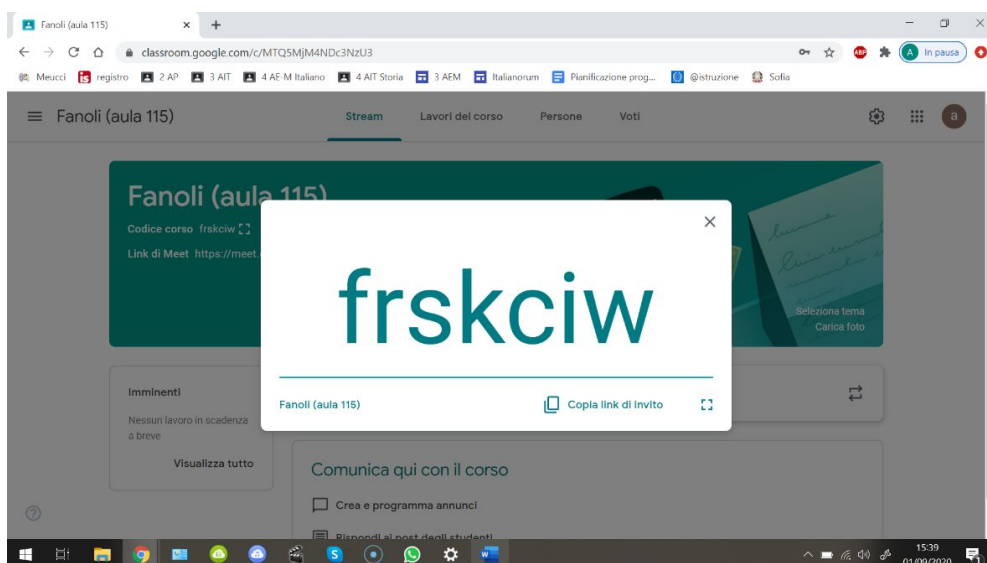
Fanoli (aula 115) × +

classroom.google.com/c/MTQ5MjM4NDc3NzU3

In pausa

Meucci registro 2 AP 3 AIT 4 AE-M Italiano 4 AIT Storia 3 AFM Italianorum Pianificazione prog... @istruzione Sofia

Fanoli (aula 115)

Stream Lavori del corso Persone Voti

Fanoli (aula 115)

Codice corso frskciw

Link di Meet https://meet.

Seleziona tema
Carica foto

frskciw

Fanoli (aula 115) Copia link di invito

Imminenti

Nessun lavoro in scadenza a breve

Visualizza tutto

Comunica qui con il corso

Crea e programma annunci

Rispondi ai post degli studenti

15:39
01/09/2020